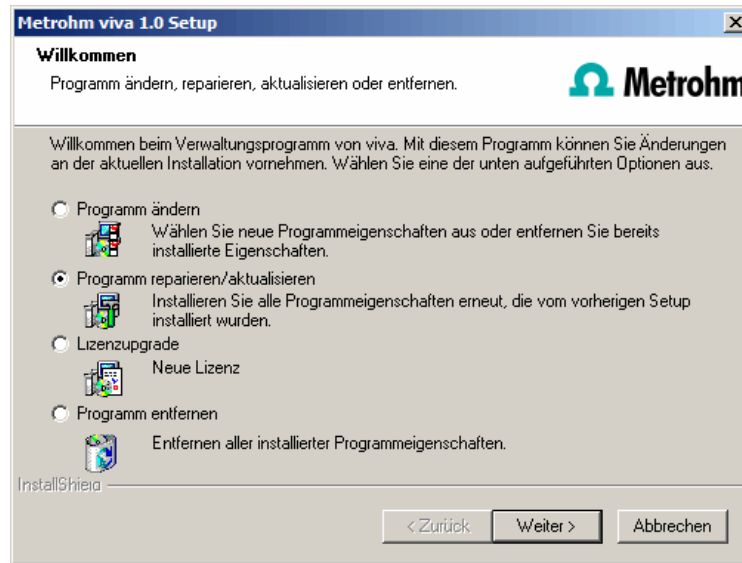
Metrohm viva 1.0 Setup

Willkommen

Programm ändern, reparieren, aktualisieren oder entfernen.

Ω Metrohm

Willkommen beim Verwaltungsprogramm von viva. Mit diesem Programm können Sie Änderungen an der aktuellen Installation vornehmen. Wählen Sie eine der unten aufgeführten Optionen aus.

Programm ändern

Wählen Sie neue Programmeigenschaften aus oder entfernen Sie bereits installierte Eigenschaften.

Programm reparieren/aktualisieren

Installieren Sie alle Programmeigenschaften erneut, die vom vorherigen Setup installiert wurden.

Lizenzupgrade

Neue Lizenz

Programm entfernen

Entfernen aller installierter Programmeigenschaften.

InstallShield

< Zurück Weiter > Abbrechen